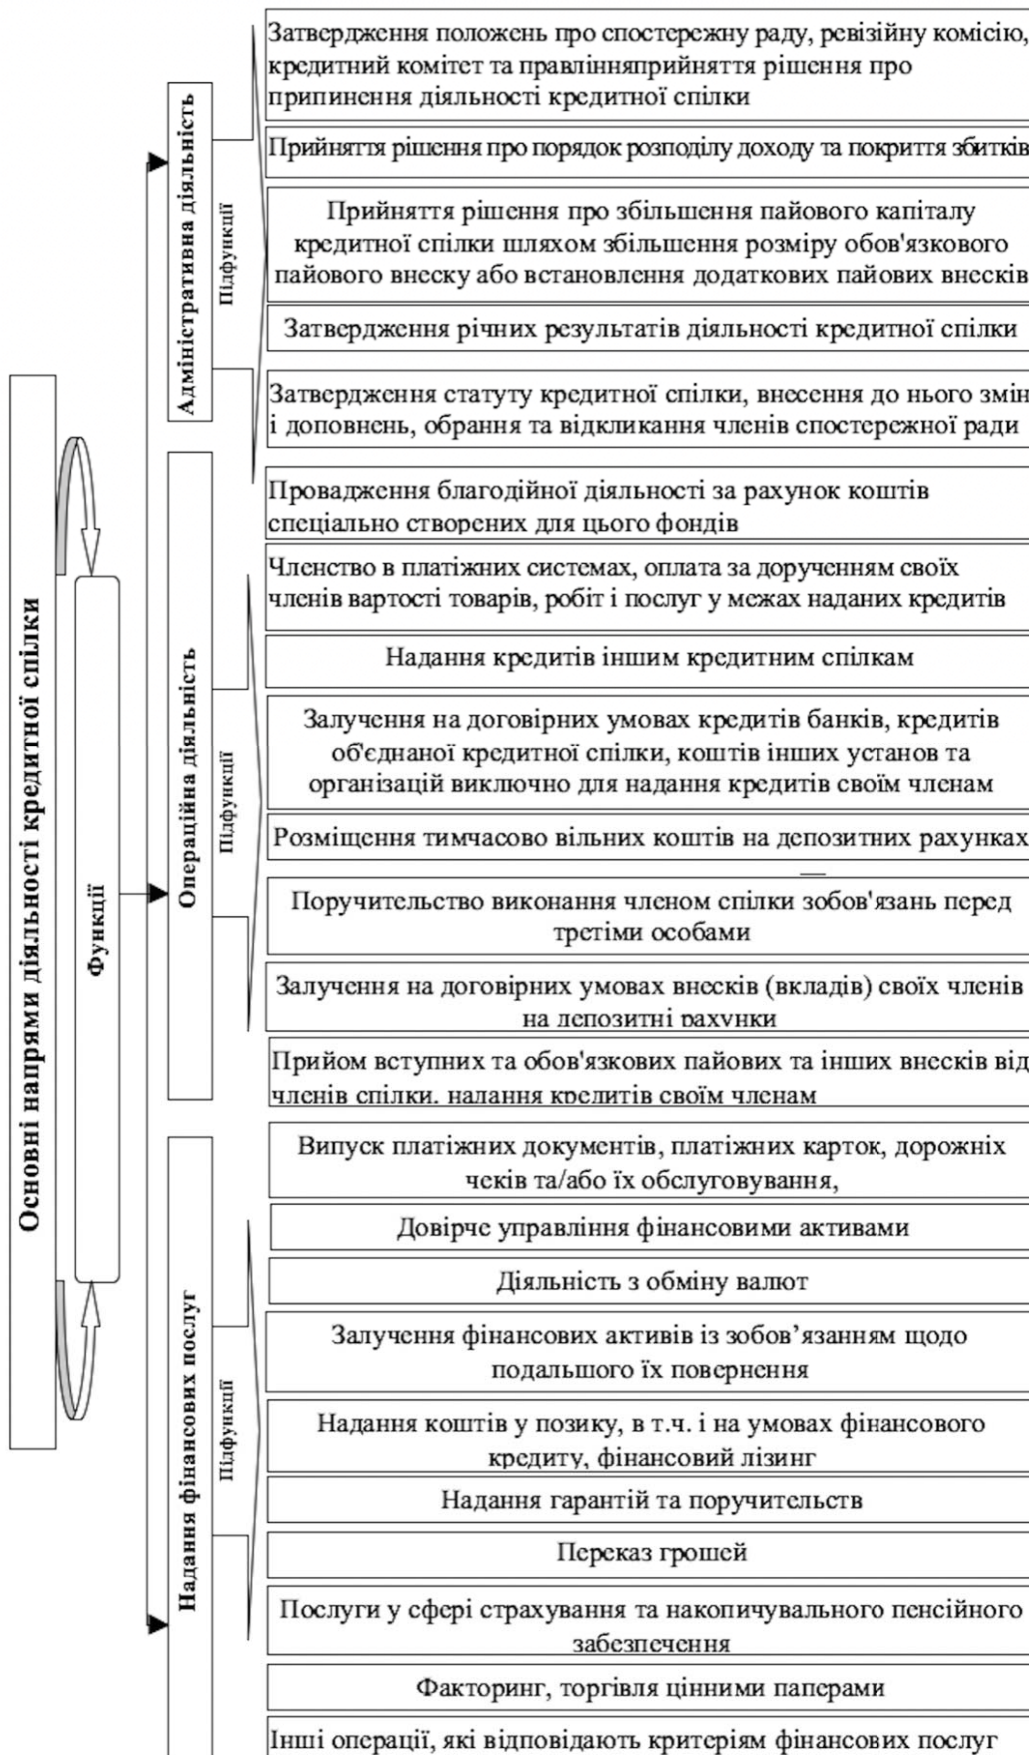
Основні напрями діяльності кредитної спілки

Функції

Адміністративна діяльність

Підфункції

Затвердження положень про спостережну раду, ревізійну комісію, кредитний комітет та правлінняприйняття рішення про припинення діяльності кредитної спілки

Прийняття рішення про порядок розподілу доходу та покриття збитків

Прийняття рішення про збільшення пайового капіталу кредитної спілки шляхом збільшення розміру обов'язкового пайового внеску або встановлення додаткових пайових внесків

Затвердження річних результатів діяльності кредитної спілки

Затвердження статуту кредитної спілки, внесення до нього змін і доповнень, обрання та відкликання членів спостережної ради

Операційна діяльність

Підфункції

Провадження благодійної діяльності за рахунок коштів спеціально створених для цього фондів

Членство в платіжних системах, оплата за дорученням своїх членів вартості товарів, робіт і послуг у межах наданих кредитів

Надання кредитів іншим кредитним спілкам

Залучення на договірних умовах кредитів банків, кредитів об'єднаної кредитної спілки, коштів інших установ та організацій виключно для надання кредитів своїм членам

Розміщення тимчасово вільних коштів на депозитних рахунках

Поручительство виконання членом спілки зобов'язань перед третіми особами

Залучення на договірних умовах внесків (вкладів) своїх членів на депозитні рахунки

Прийом вступних та обов'язкових пайових та інших внесків від членів спілки, надання кредитів своїм членам

Надання фінансових послуг

Підфункції

Випуск платіжних документів, платіжних карток, дорожніх чеків та/або їх обслуговування,

Довірче управління фінансовими активами

Діяльність з обміну валют

Залучення фінансових активів із зобов'язанням щодо подальшого їх повернення

Надання коштів у позику, в т.ч. і на умовах фінансового кредиту, фінансовий лізинг

Надання гарантій та поручительств

Переказ грошей

Послуги у сфері страхування та накопичувального пенсійного забезпечення

Факторинг, торгівля цінними паперами

Інші операції, які відповідають критеріям фінансових послуг